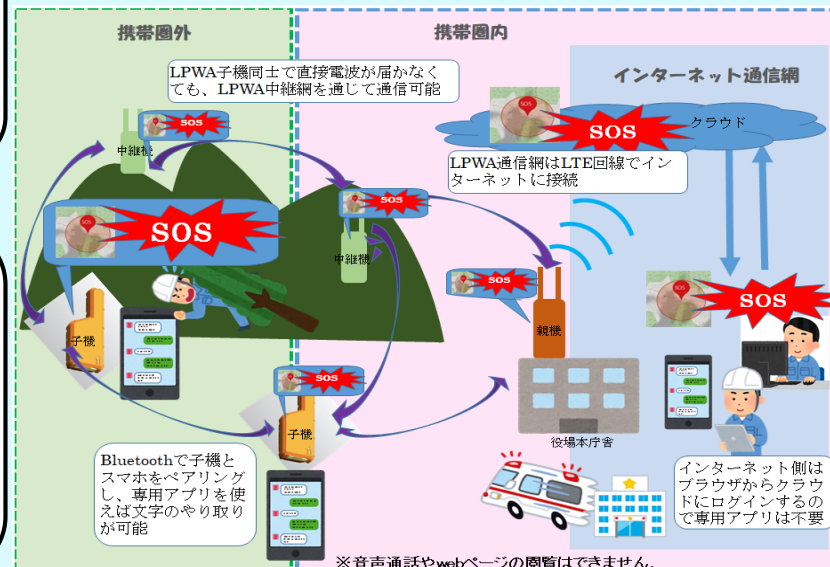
携帯圏外

携帯圏内

インターネット通信網

LPWA子機同士で直接電波が届かなくても、LPWA中継網を通じて通信可能

SOS

中継機

SOS

SOS

クラウド

LPWA通信網はLTE回線でインターネットに接続

SOS

SOS

中継機

SOS

SOS

親機

子機

SOS

子機

役場本庁舎

Bluetoothで子機とスマホをペアリングし、専用アプリを使えば文字のやり取りが可能

インターネット側はブラウザからクラウドにログインするので専用アプリは不要

※音声通話やwebページの閲覧はできません。